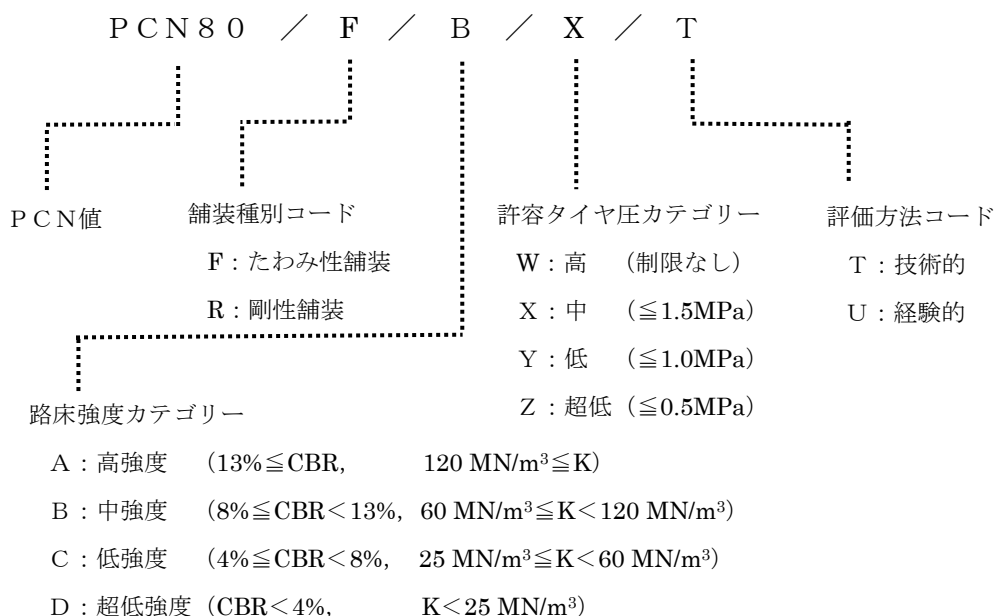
ＰＣＮ８０ ／ Ｆ ／ Ｂ ／ Ｘ ／ Ｔ

ＰＣＮ値

舗装種別コード

Ｆ：たわみ性舗装

Ｒ：剛性舗装

許容タイヤ圧カテゴリー

Ｗ：高 （制限なし）

Ｘ：中 （≦1.5MPa）

Ｙ：低 （≦1.0MPa）

Ｚ：超低（≦0.5MPa）

評価方法コード

Ｔ：技術的

Ｕ：経験的

路床強度カテゴリー

Ａ：高強度 （13%≦CBR, 120 MN/m$^3$≦K）

Ｂ：中強度 （8%≦CBR＜13%, 60 MN/m$^3$≦K＜120 MN/m$^3$）

Ｃ：低強度 （4%≦CBR＜8%, 25 MN/m$^3$≦K＜60 MN/m$^3$）

Ｄ：超低強度（CBR＜4%, K＜25 MN/m$^3$）